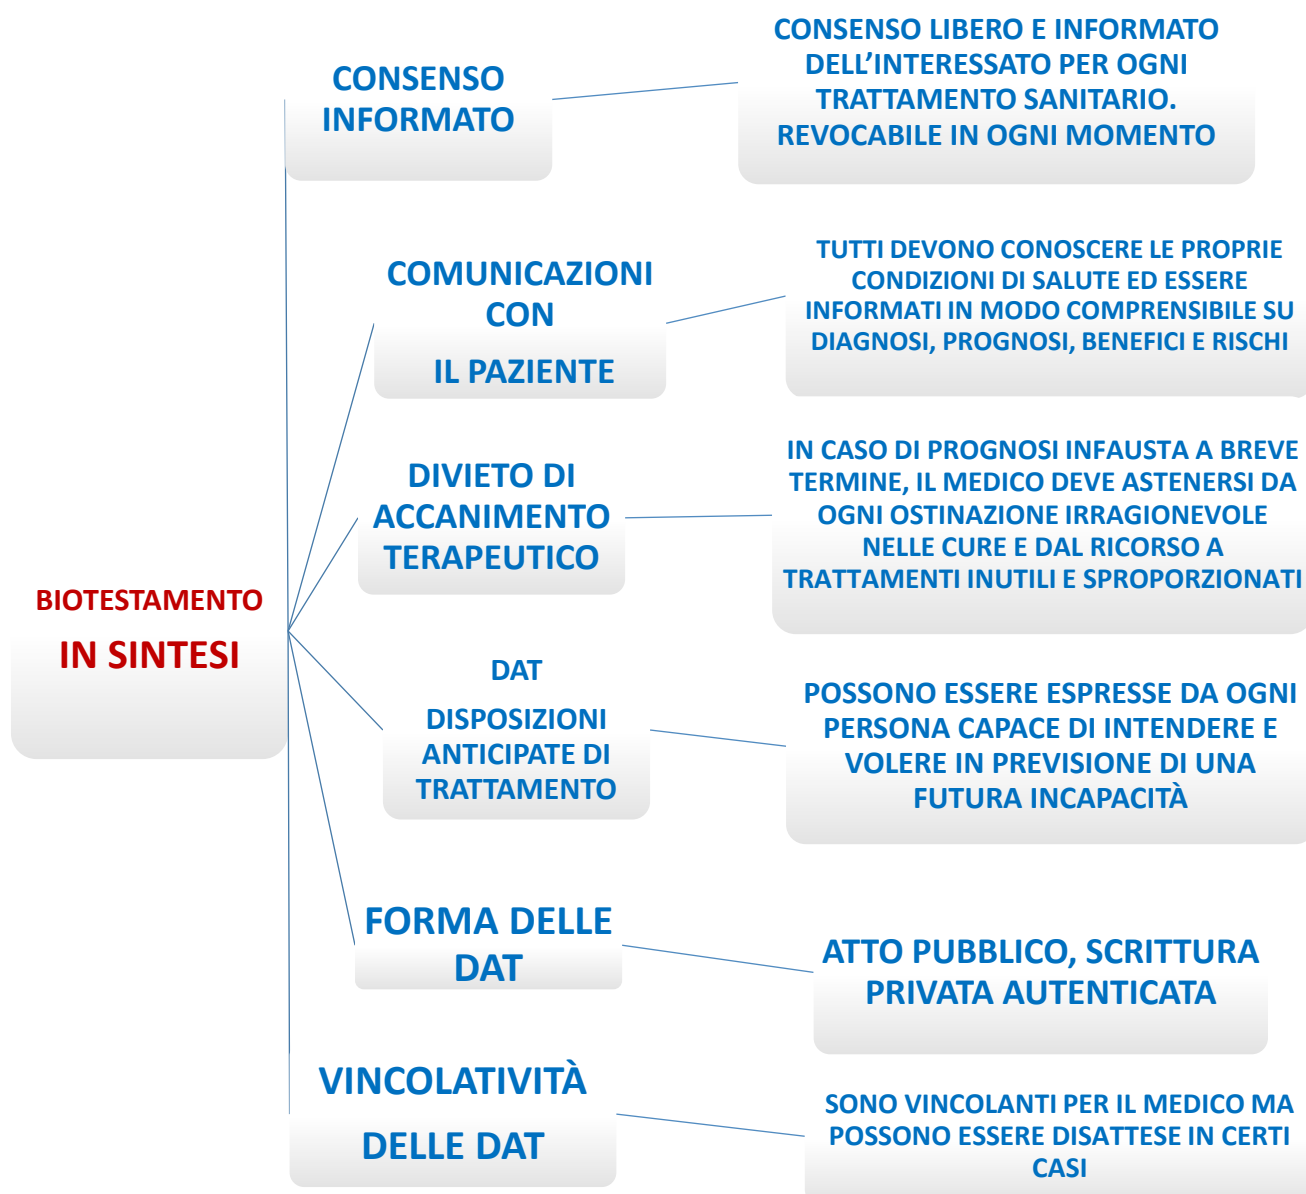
BIOTESTAMENTO

IN SINTESI

CONSENSO INFORMATO

CONSENSO LIBERO E INFORMATO DELL'INTERESSATO PER OGNI TRATTAMENTO SANITARIO. REVOCABILE IN OGNI MOMENTO

COMUNICAZIONI CON

IL PAZIENTE

TUTTI DEVONO CONOSCERE LE PROPRIE CONDIZIONI DI SALUTE ED ESSERE INFORMATI IN MODO COMPRENSIBILE SU DIAGNOSI, PROGNOSI, BENEFICI E RISCHI

DIVIETO DI ACCANIMENTO TERAPEUTICO

IN CASO DI PROGNOSI INFAUSTA A BREVE TERMINE, IL MEDICO DEVE ASTENERSI DA OGNI OSTINAZIONE IRRAGIONEVOLE NELLE CURE E DAL RICORSO A TRATTAMENTI INUTILI E SPROPORZIONATI

DAT

DISPOSIZIONI ANTICIPATE DI TRATTAMENTO

POSSONO ESSERE ESPRESSE DA OGNI PERSONA CAPACE DI INTENDERE E VOLERE IN PREVISIONE DI UNA FUTURA INCAPACITÀ

FORMA DELLE DAT

ATTO PUBBLICO, SCRITTURA PRIVATA AUTENTICATA

VINCOLATIVITÀ

DELLE DAT

SONO VINCOLANTI PER IL MEDICO MA POSSONO ESSERE DISATTESE IN CERTI CASI